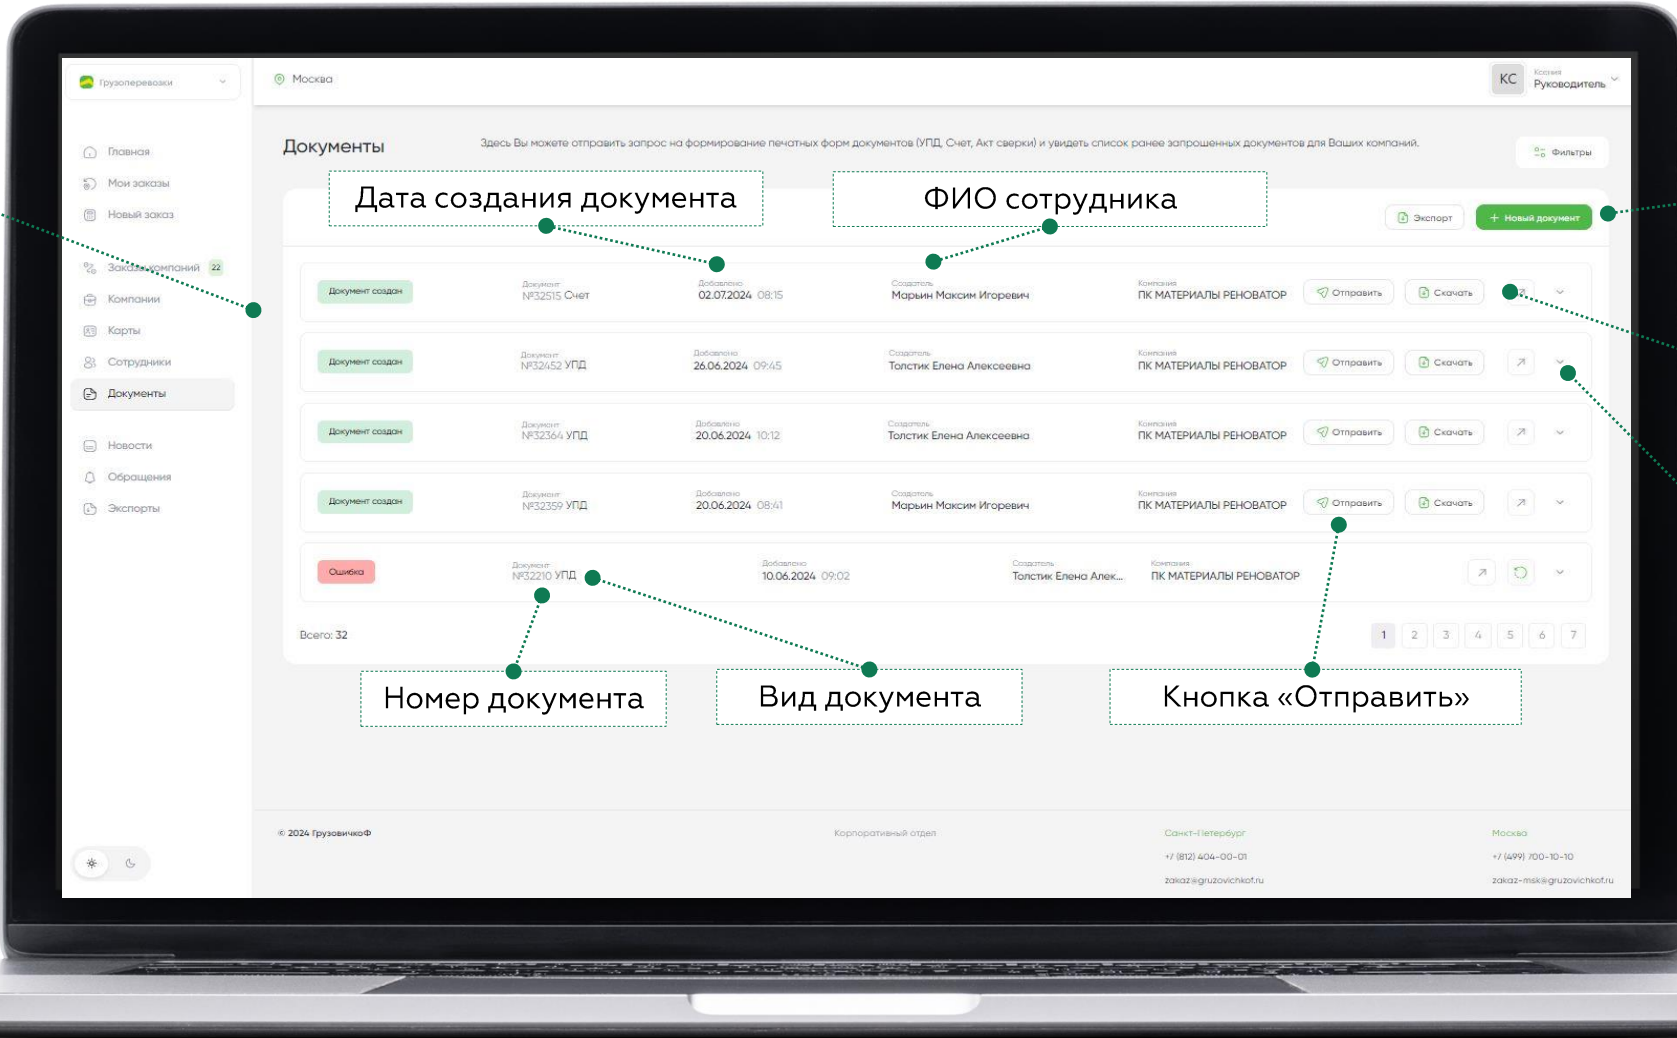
Грузоперевозки

Москва

КС Костина Руководитель

Главная
Мои заказы
Новый заказ
Заказы компаний 22
Компании
Карты
Сотрудники
Документы
Новости
Обращения
Экспорты

Документы

Здесь Вы можете отправить запрос на формирование печатных форм документов (УПД, Счет, Акт сверки) и увидеть список ранее запрошенных документов для Ваших компаний.

Фильтры

Дата создания документа

ФИО сотрудника

Экспорт

+ Новый документ

| | | | | | | |
|---|---|---|---|---|---|---|
| Документ создан | Документ №32515 Счет | Добавлено 02.07.2024 08:15 | Создатель Марьин Максим Игоревич | Компания ПК МАТЕРИАЛЫ РЕНОВАТОР | Отправить | Скачать |
| Документ создан | Документ №32452 УПД | Добавлено 26.06.2024 09:45 | Создатель Толстик Елена Алексеевна | Компания ПК МАТЕРИАЛЫ РЕНОВАТОР | Отправить | Скачать |
| Документ создан | Документ №32364 УПД | Добавлено 20.06.2024 10:12 | Создатель Толстик Елена Алексеевна | Компания ПК МАТЕРИАЛЫ РЕНОВАТОР | Отправить | Скачать |
| Документ создан | Документ №32359 УПД | Добавлено 20.06.2024 08:41 | Создатель Марьин Максим Игоревич | Компания ПК МАТЕРИАЛЫ РЕНОВАТОР | Отправить | Скачать |
| Ошибка | Документ №32210 УПД | Добавлено 10.06.2024 09:02 | Создатель Толстик Елена Алек... | Компания ПК МАТЕРИАЛЫ РЕНОВАТОР | | |

Всего: 32

1 2 3 4 5 6 7

Номер документа

Вид документа

Кнопка «Отправить»

© 2024 ГрузовичкоФ

Корпоративный отдел

Санкт-Петербург
+7 (812) 404-00-01
zakaz@gruzovichkof.ru

Москва
+7 (499) 700-10-10
zakaz-msk@gruzovichkof.ru